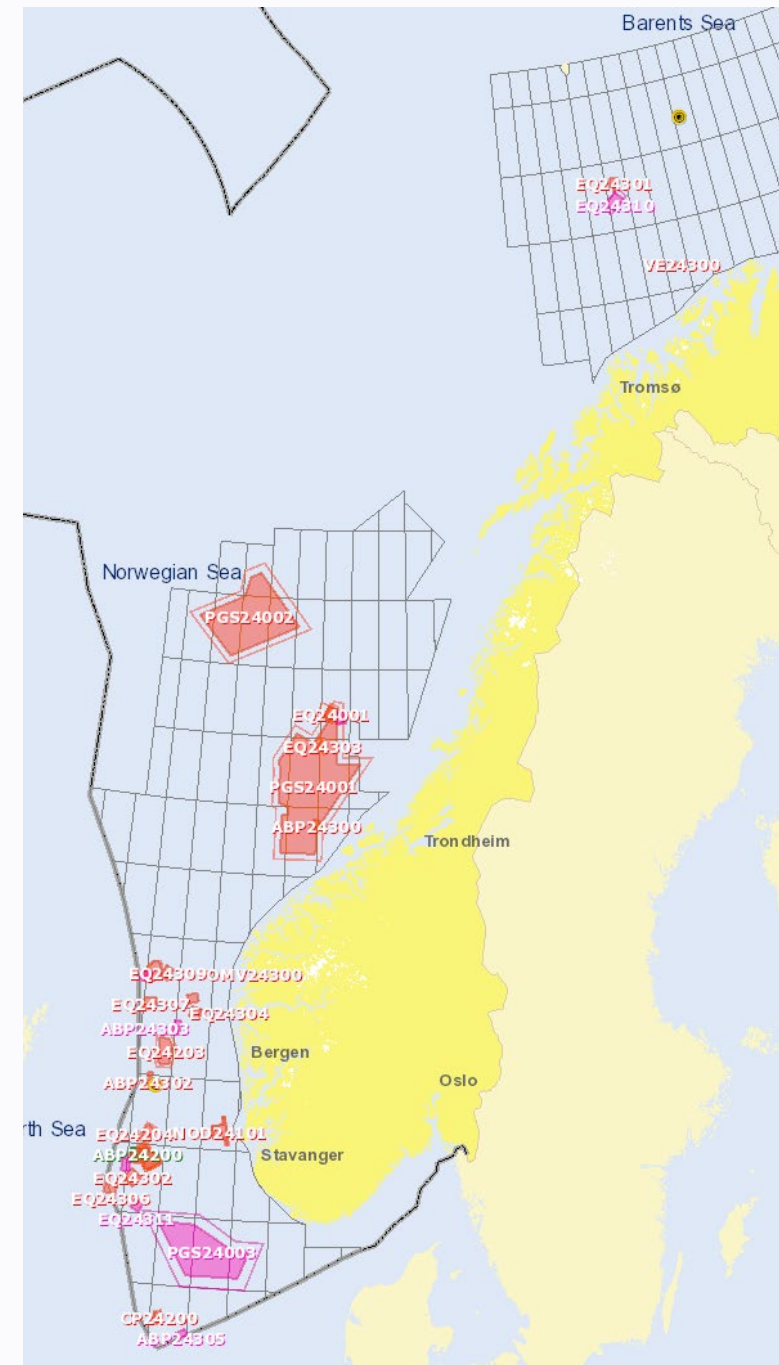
Barents Sea

EQ24301
EQ24810
VE24300
Tromsø

Norwegian Sea
PGS24002
EQ24001
EQ24303
PGS24001
ABP24300
Trondheim

EQ24309
OMV24300
EQ24307
EQ24304
ABP24303
EQ24203
Bergen
ABP24302
Oslo
rth Sea
EQ24204
NOD24101
ABP24200
Stavanger
EQ24302
EQ24306
EQ24311
PGS24003
CP24200
ABP24305